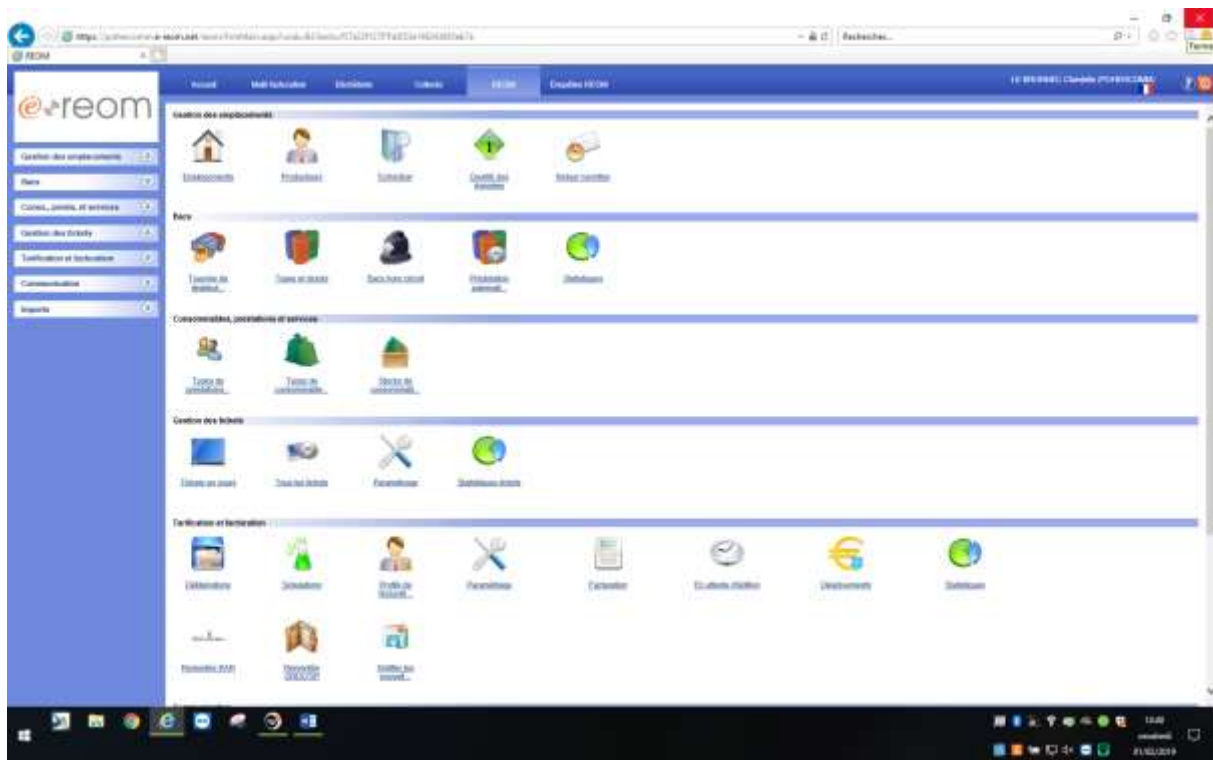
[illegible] Rechercher...

REOM

e-reom

Accueil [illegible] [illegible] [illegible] REOM Enquêtes REOM

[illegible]

Gestion des emplacements
Bacs
Conso., presta. et services
Gestion des tickets
Tarification et facturation
Communication
Imports

Gestion des emplacements

Emplacements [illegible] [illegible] Qualité des données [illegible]

Bacs

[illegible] Types et stocks Bacs hors circuit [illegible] Statistiques

Consommables, prestations et services

Types de prestations Types de consommable Stocks de consommable

Gestion des tickets

Tickets en cours Tous les tickets Paramétrage Statistiques tickets

Tarification et facturation

Délibérations Simulations Profils de factureS Paramétrage Facturation En attente d'édition Encaissements Statistiques

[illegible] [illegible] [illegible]